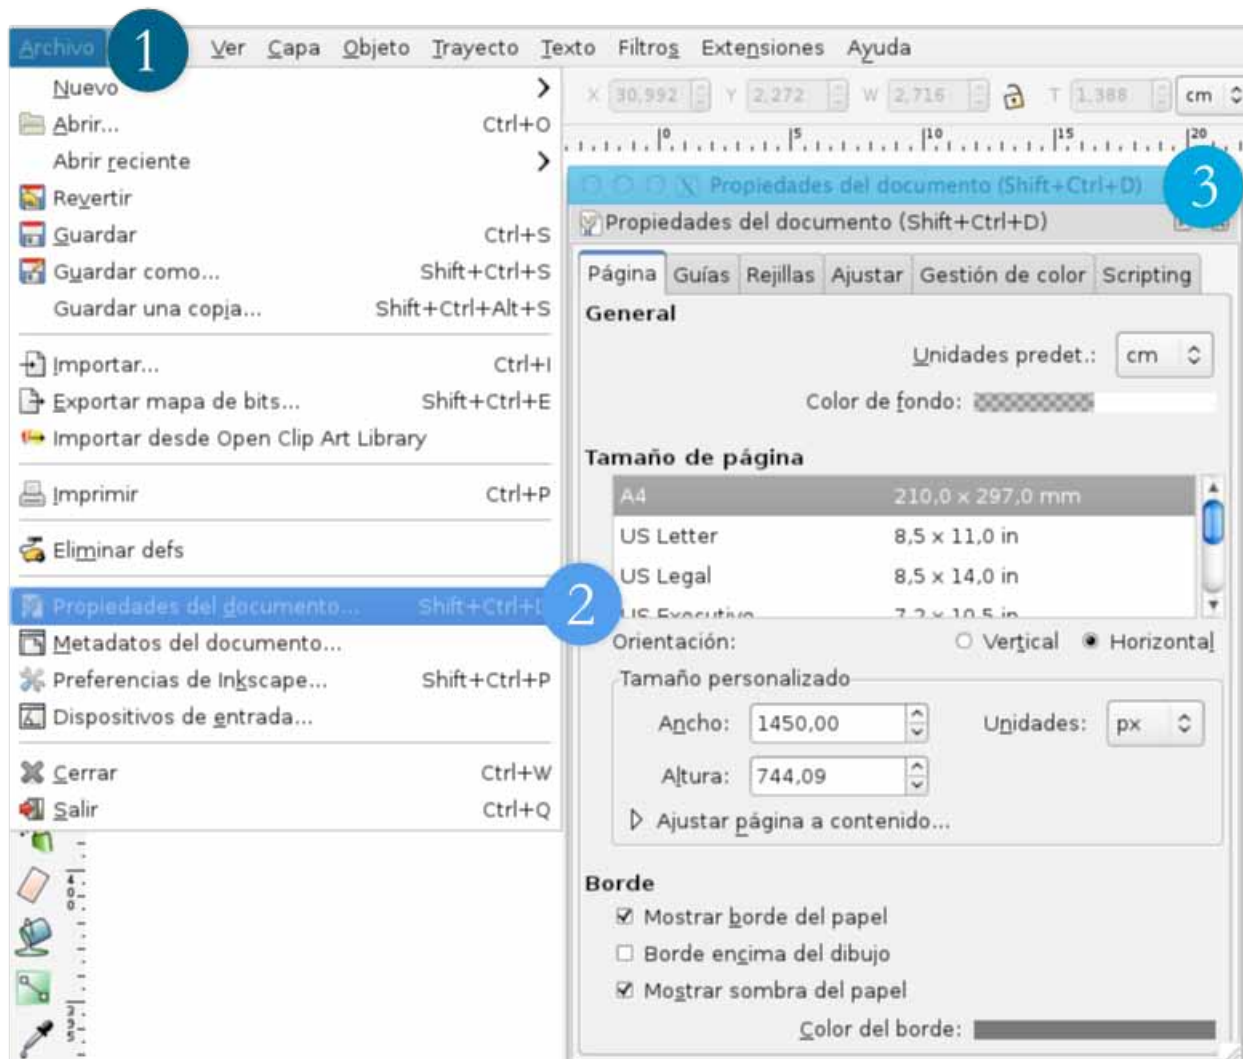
Archivo 1 Ver Capa Objeto Trayecto Texto Filtros Extensiones Ayuda

Nuevo
Abrir... Ctrl+O
Abrir reciente
Revertir
Guardar Ctrl+S
Guardar como... Shift+Ctrl+S
Guardar una copia... Shift+Ctrl+Alt+S
Importar... Ctrl+I
Exportar mapa de bits... Shift+Ctrl+E
Importar desde Open Clip Art Library
Imprimir Ctrl+P
Eliminar defs
Propiedades del documento... Shift+Ctrl+D 2
Metadatos del documento...
Preferencias de Inkscape... Shift+Ctrl+P
Dispositivos de entrada...
Cerrar Ctrl+W
Salir Ctrl+Q

X 30,992 Y 2,272 W 2,716 T 1,388 cm

0 5 10 15 20

Propiedades del documento (Shift+Ctrl+D) 3
Propiedades del documento (Shift+Ctrl+D)

Página Guías Rejillas Ajustar Gestión de color Scripting

General
Unidades predet.: cm
Color de fondo:

Tamaño de página
| A4 | 210,0 x 297,0 mm |
|---|---|
| US Letter | 8,5 x 11,0 in |
| US Legal | 8,5 x 14,0 in |
| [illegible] | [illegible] |

Orientación: Vertical Horizontal

Tamaño personalizado
Ancho: 1450,00 Unidades: px
Altura: 744,09
Ajustar página a contenido...

Borde
Mostrar borde del papel
Borde encima del dibujo
Mostrar sombra del papel
Color del borde: